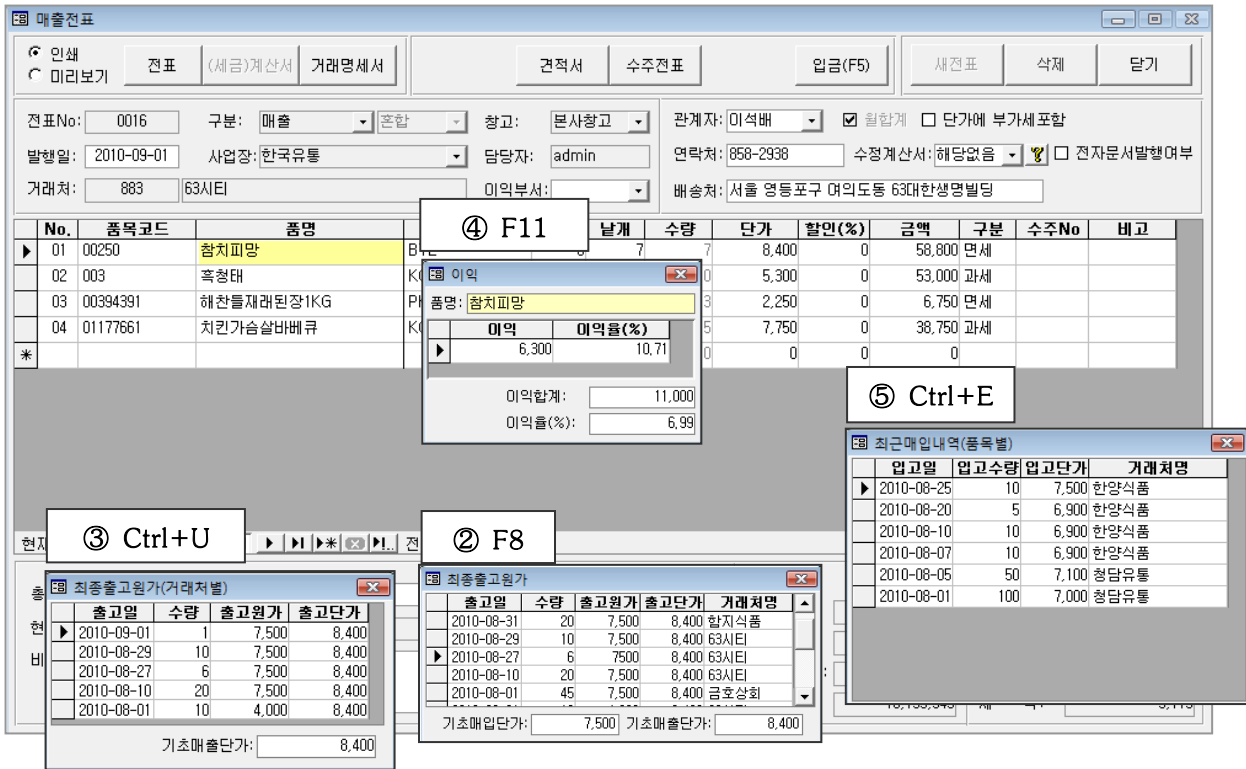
매출전표

인쇄
미리보기
전표
(세금)계산서
거래명세서
견적서
수주전표
입금(F5)
새전표
삭제
닫기

전표No: 0016
구분: 매출
혼합
창고: 본사창고
관계자: 이석배
월합계
단가에 부가세포함
발행일: 2010-09-01
사업장: 한국유통
담당자: admin
연락처: 858-2938
수정계산서: 해당없음
전자문서발행여부
거래처: 883 63시티
이익부서:
배송처: 서울 영등포구 여의도동 63대한생명빌딩

| No. | 품목코드 | 품명 | | 낱개 | 수량 | 단가 | 할인(%) | 금액 | 구분 | 수주No | 비고 |
|---|---|---|---|---|---|---|---|---|---|---|---|
| 01 | 00250 | 참치피망 | B | 7 | 7 | 8,400 | 0 | 58,800 | 면세 | | |
| 02 | 003 | 흑청태 | K | | 0 | 5,300 | 0 | 53,000 | 과세 | | |
| 03 | 00394391 | 해찬들재래된장1KG | P | | 3 | 2,250 | 0 | 6,750 | 면세 | | |
| 04 | 01177661 | 치킨가슴살바베큐 | K | | 5 | 7,750 | 0 | 38,750 | 과세 | | |
| | | | | | 0 | 0 | 0 | 0 | | | |

④ F11

이익
품명: 참치피망

| 이익 | 이익율(%) |
|---|---|
| 6,300 | 10,71 |

이익합계: 11,000
이익율(%): 6,99

⑤ Ctrl+E

최근매입내역(품목별)

| 입고일 | 입고수량 | 입고단가 | 거래처명 |
|---|---|---|---|
| 2010-08-25 | 10 | 7,500 | 한양식품 |
| 2010-08-20 | 5 | 6,900 | 한양식품 |
| 2010-08-10 | 10 | 6,900 | 한양식품 |
| 2010-08-07 | 10 | 6,900 | 한양식품 |
| 2010-08-05 | 50 | 7,100 | 청담유통 |
| 2010-08-01 | 100 | 7,000 | 청담유통 |

③ Ctrl+U

최종출고원가(거래처별)

| 출고일 | 수량 | 출고원가 | 출고단가 |
|---|---|---|---|
| 2010-09-01 | 1 | 7,500 | 8,400 |
| 2010-08-29 | 10 | 7,500 | 8,400 |
| 2010-08-27 | 6 | 7,500 | 8,400 |
| 2010-08-10 | 20 | 7,500 | 8,400 |
| 2010-08-01 | 10 | 4,000 | 8,400 |

기초매출단가: 8,400

② F8

최종출고원가

| 출고일 | 수량 | 출고원가 | 출고단가 | 거래처명 |
|---|---|---|---|---|
| 2010-08-31 | 20 | 7,500 | 8,400 | 할지식품 |
| 2010-08-29 | 10 | 7,500 | 8,400 | 63시티 |
| 2010-08-27 | 6 | 7500 | 8,400 | 63시티 |
| 2010-08-10 | 20 | 7,500 | 8,400 | 63시티 |
| 2010-08-01 | 45 | 7,500 | 8,400 | 금호상회 |

기초매입단가: 7,500
기초매출단가: 8,400